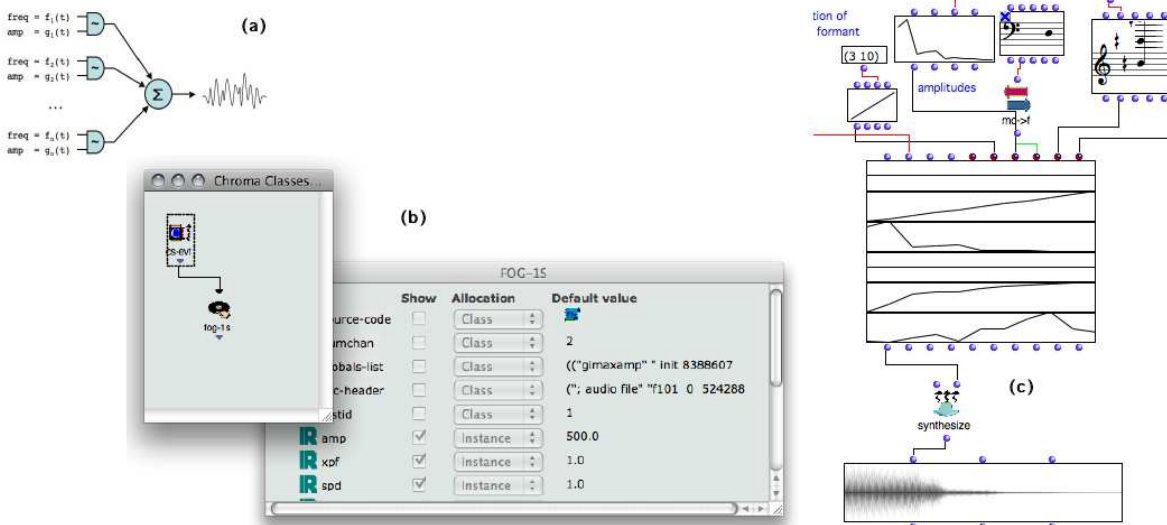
freq = $f_1(t)$
amp = $g_1(t)$
freq = $f_2(t)$
amp = $g_2(t)$
...
freq = $f_n(t)$
amp = $g_n(t)$
$\Sigma$

(a)

Chroma Classes...

cs-evt
fog-1s

(b)

FOG-1S

| | Show | Allocation | Default value |
|---|---|---|---|
| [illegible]ource-code | | Class | |
| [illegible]umchan | | Class | 2 |
| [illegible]obals-list | | Class | (("gimaxamp" " init 8388607 |
| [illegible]c-header | | Class | ("; audio file" "f101 0 524288 |
| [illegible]stid | | Class | 1 |
| amp | | Instance | 500.0 |
| xpf | | Instance | 1.0 |
| spd | | Instance | 1.0 |

tion of formant
(3 10)
amplitudes
mc->f

(c)

synthesize